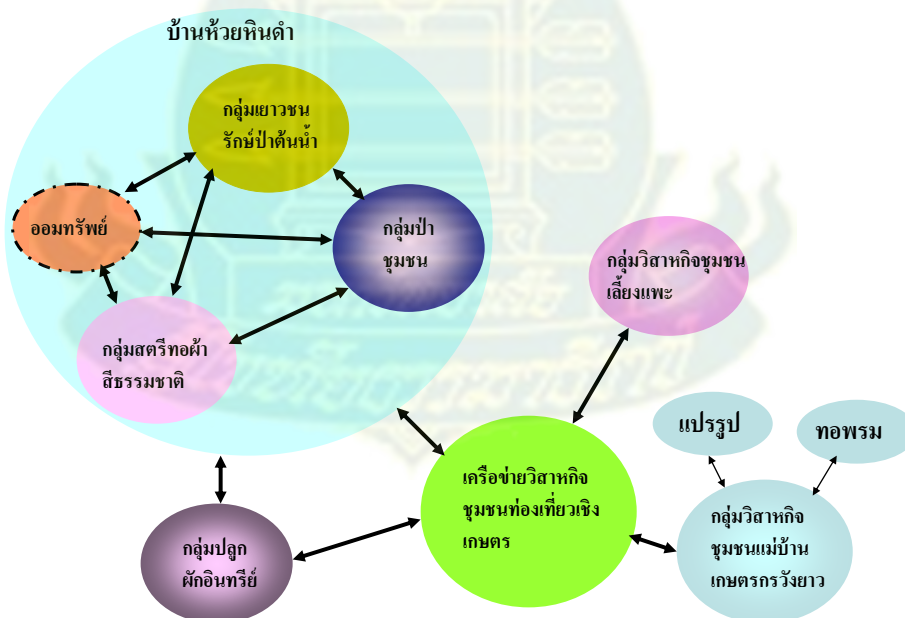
บ้านห้วยหินดำ

กลุ่มเยาวชน รักษ์ป่าต้นน้ำ

ออมทรัพย์

กลุ่มป่า ชุมชน

กลุ่มสตรีทอผ้า สีธรรมชาติ

กลุ่มวิสาหกิจชุมชน เลี้ยงแพะ

แปรรูป

ทอพรม

เครือข่ายวิสาหกิจ ชุมชนท่องเที่ยวเชิง เกษตร

กลุ่มวิสาหกิจ ชุมชนแม่บ้าน เกษตรกรวังยาว

กลุ่มปลูก ผักอินทรีย์